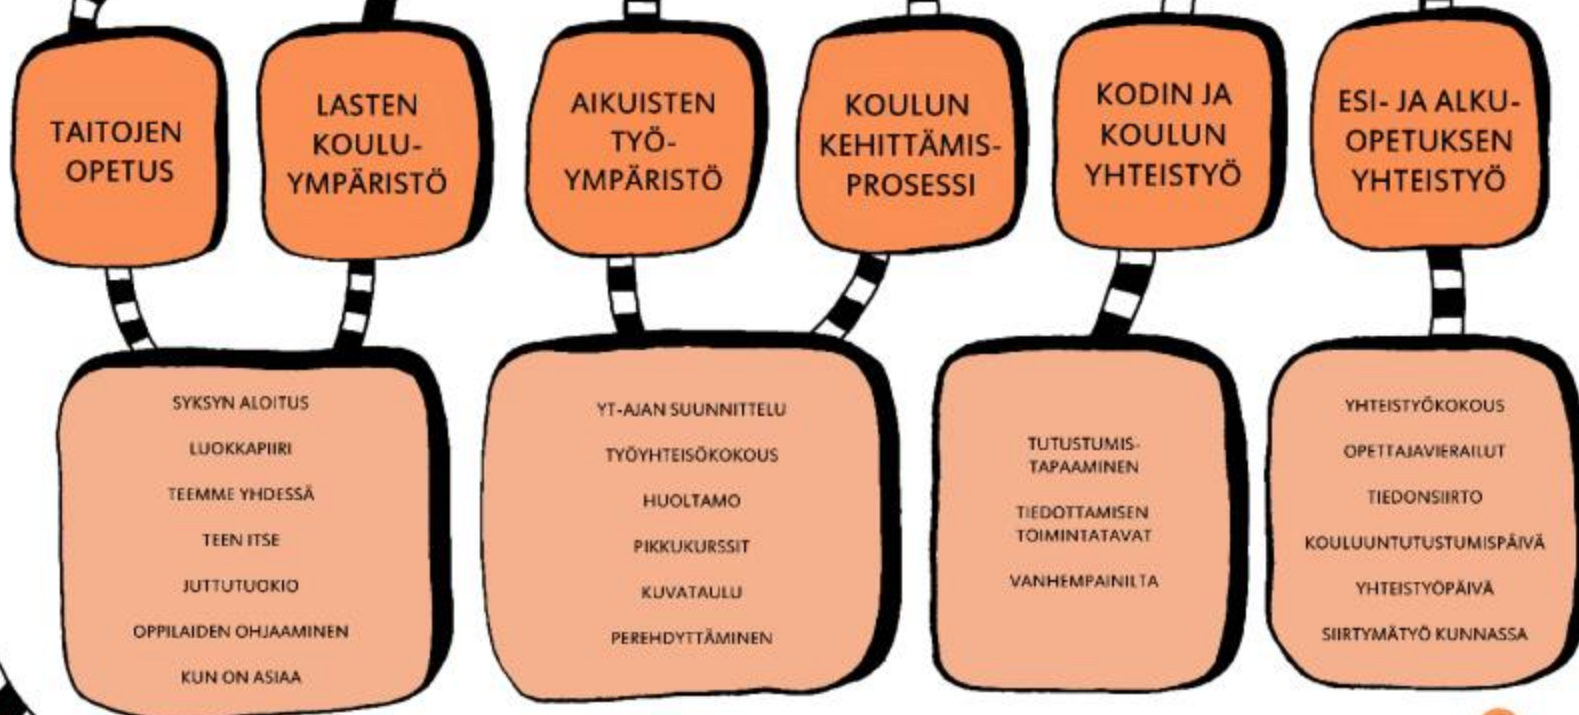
TAITOJEN OPETUS

LASTEN KOULU-YMPÄRISTÖ

AIKUISTEN TYÖ-YMPÄRISTÖ

KOULUN KEHITTÄMIS-PROSESSI

KODIN JA KOULUN YHTEISTYÖ

ESI- JA ALKU-OPETUKSEN YHTEISTYÖ

SYKSYN ALOITUS

LUOKKAPIIRI

TEEMME YHDESSÄ

TEEN ITSE

JUTTUTUOKIO

OPPILAIDEN OHJAAMINEN

KUN ON ASIAA

YT-AJAN SUUNNITTELU

TYÖYHTEISÖKOKOUS

HUOLTAMO

PIKKUKURSSIT

KUVATAULU

PEREHDYTTÄMINEN

TUTUSTUMIS-TAPAAMINEN

TIEDOTTAMISEN TOIMINTATAVAT

VANHEMPAINILTA

YHTEISTYÖKOKOUS

OPETTAJAVIERAILUT

TIEDONSIIRTO

KOULUUNTUTUSTUMISPÄIVÄ

YHTEISTYÖPÄIVÄ

SIIRTYMÄTYÖ KUNNASSA